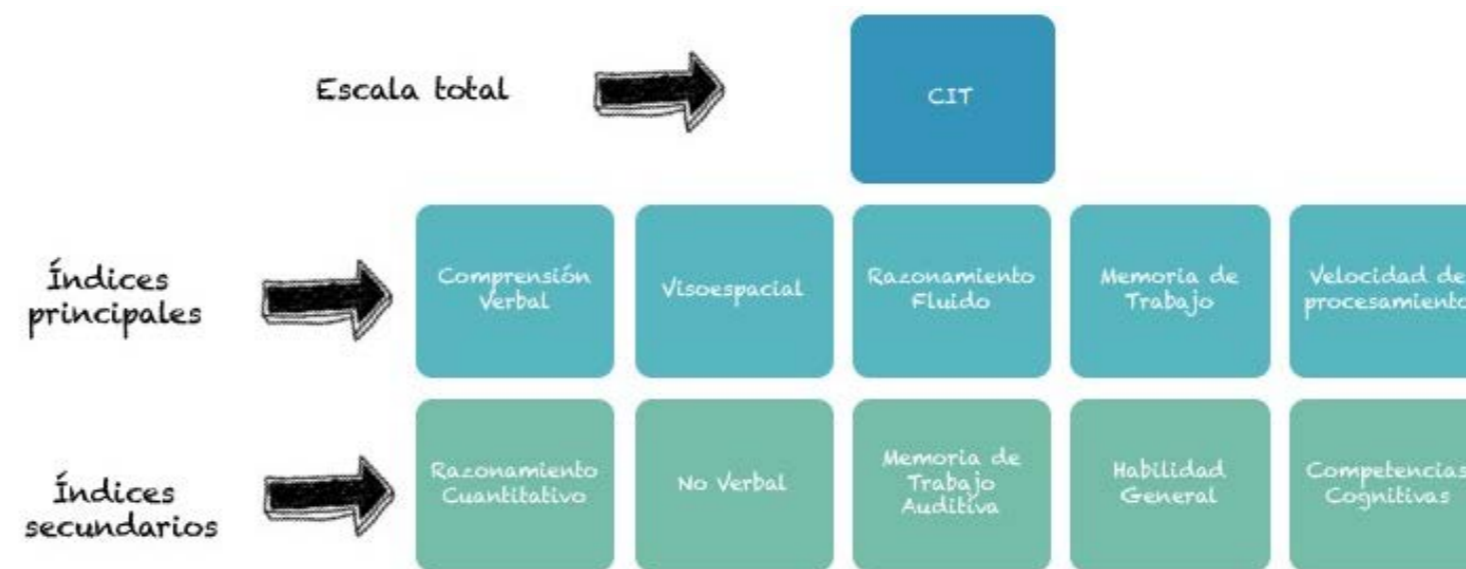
Escala total

CIT

Índices principales

Comprensión Verbal

Visoespacial

Razonamiento Fluido

Memoria de Trabajo

Velocidad de procesamiento

Índices secundarios

Razonamiento Cuantitativo

No Verbal

Memoria de Trabajo Auditiva

Habilidad General

Competencias Cognitivas